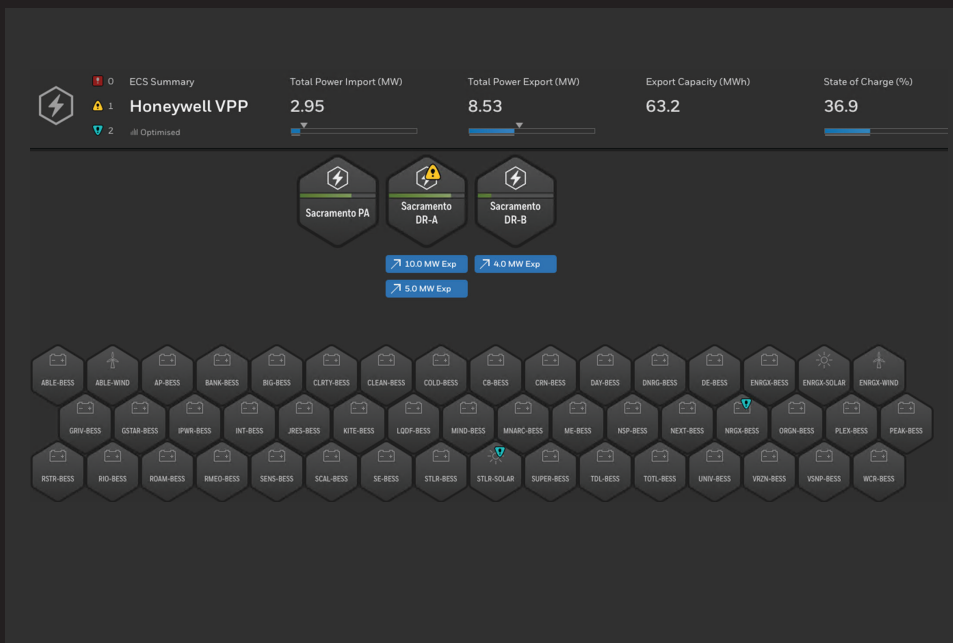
0
1
2
ECS Summary
Honeywell VPP
Optimised

Total Power Import (MW)
2.95

Total Power Export (MW)
8.53

Export Capacity (MWh)
63.2

State of Charge (%)
36.9

Sacramento PA
Sacramento DR-A
Sacramento DR-B

10.0 MW Exp
4.0 MW Exp
5.0 MW Exp

ABLE-BESS
ABLE-WIND
AP-BESS
BANK-BESS
BIG-BESS
CLRTY-BESS
CLEAN-BESS
COLD-BESS
CB-BESS
CRN-BESS
DAY-BESS
DNRG-BESS
DE-BESS
ENRGX-BESS
ENRGX-SOLAR
ENRGX-WIND
GRIV-BESS
GSTAR-BESS
IPWR-BESS
INT-BESS
JRES-BESS
KITE-BESS
LQDF-BESS
MIND-BESS
MNARC-BESS
ME-BESS
NSP-BESS
NEXT-BESS
NRGX-BESS
ORGN-BESS
PLEX-BESS
PEAK-BESS
RSTR-BESS
RIO-BESS
ROAM-BESS
RMEO-BESS
SENS-BESS
SCAL-BESS
SE-BESS
STLR-BESS
STLR-SOLAR
SUPER-BESS
TDL-BESS
TOTL-BESS
UNIV-BESS
VRZN-BESS
VSNP-BESS
WCR-BESS